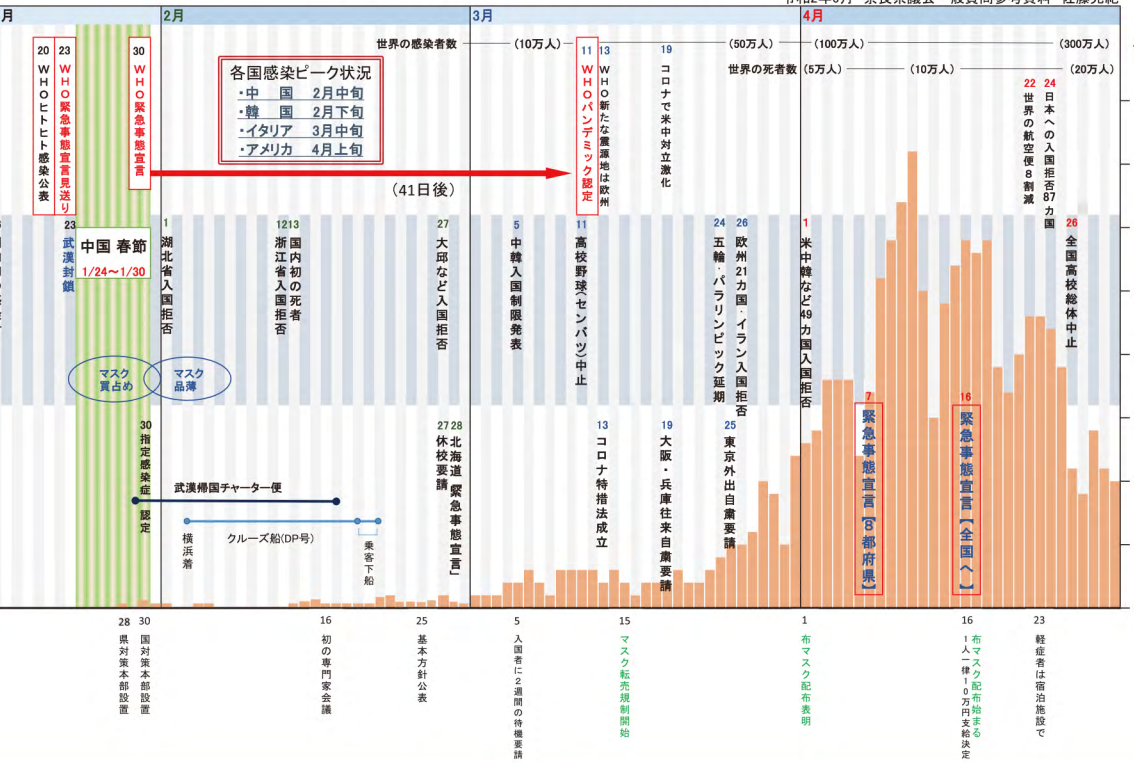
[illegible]月　奈良県議会　一般質問参考資料　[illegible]

月

2月

3月

4月

20 WHOヒトヒト感染公表

23 WHO緊急事態宣言見送り

30 WHO緊急事態宣言

各国感染ピーク状況
・中　国　2月中旬
・韓　国　2月下旬
・イタリア　3月中旬
・アメリカ　4月上旬

（41日後）

世界の感染者数　（10万人）　（50万人）　（100万人）　（300万人）

世界の死者数　（5万人）　（10万人）　（20万人）

11 WHOパンデミック認定

13 WHO新たな震源地は欧州

19 コロナで米中対立激化

22 世界の航空便8割減

24 日本への入国拒否87カ国

23 武漢封鎖

中国 春節 1/24～1/30

1 湖北省入国拒否

12 13 浙江省入国拒否　国内初の死者

27 大邱など入国拒否

5 中韓入国制限発表

11 高校野球（センバツ）中止

24 五輪・パラリンピック延期

26 欧州21カ国・イラン入国拒否

1 米中韓など49カ国入国拒否

26 全国高校総体中止

マスク買占め

マスク品薄

30 指定感染症認定

武漢帰国チャーター便

横浜着

クルーズ船（DP号）

乗客下船

27 休校要請

28 北海道「緊急事態宣言」

13 コロナ特措法成立

19 大阪・兵庫往来自粛要請

25 東京外出自粛要請

7 緊急事態宣言【8都府県】

16 緊急事態宣言【全国へ】

28 県対策本部設置

30 国対策本部設置

16 初の専門家会議

25 基本方針公表

5 入国者に2週間の待機要請

15 マスク転売規制開始

1 布マスク配布表明

16 布マスク配布始まる
1人一律10万円支給決定

23 軽症者は宿泊施設で